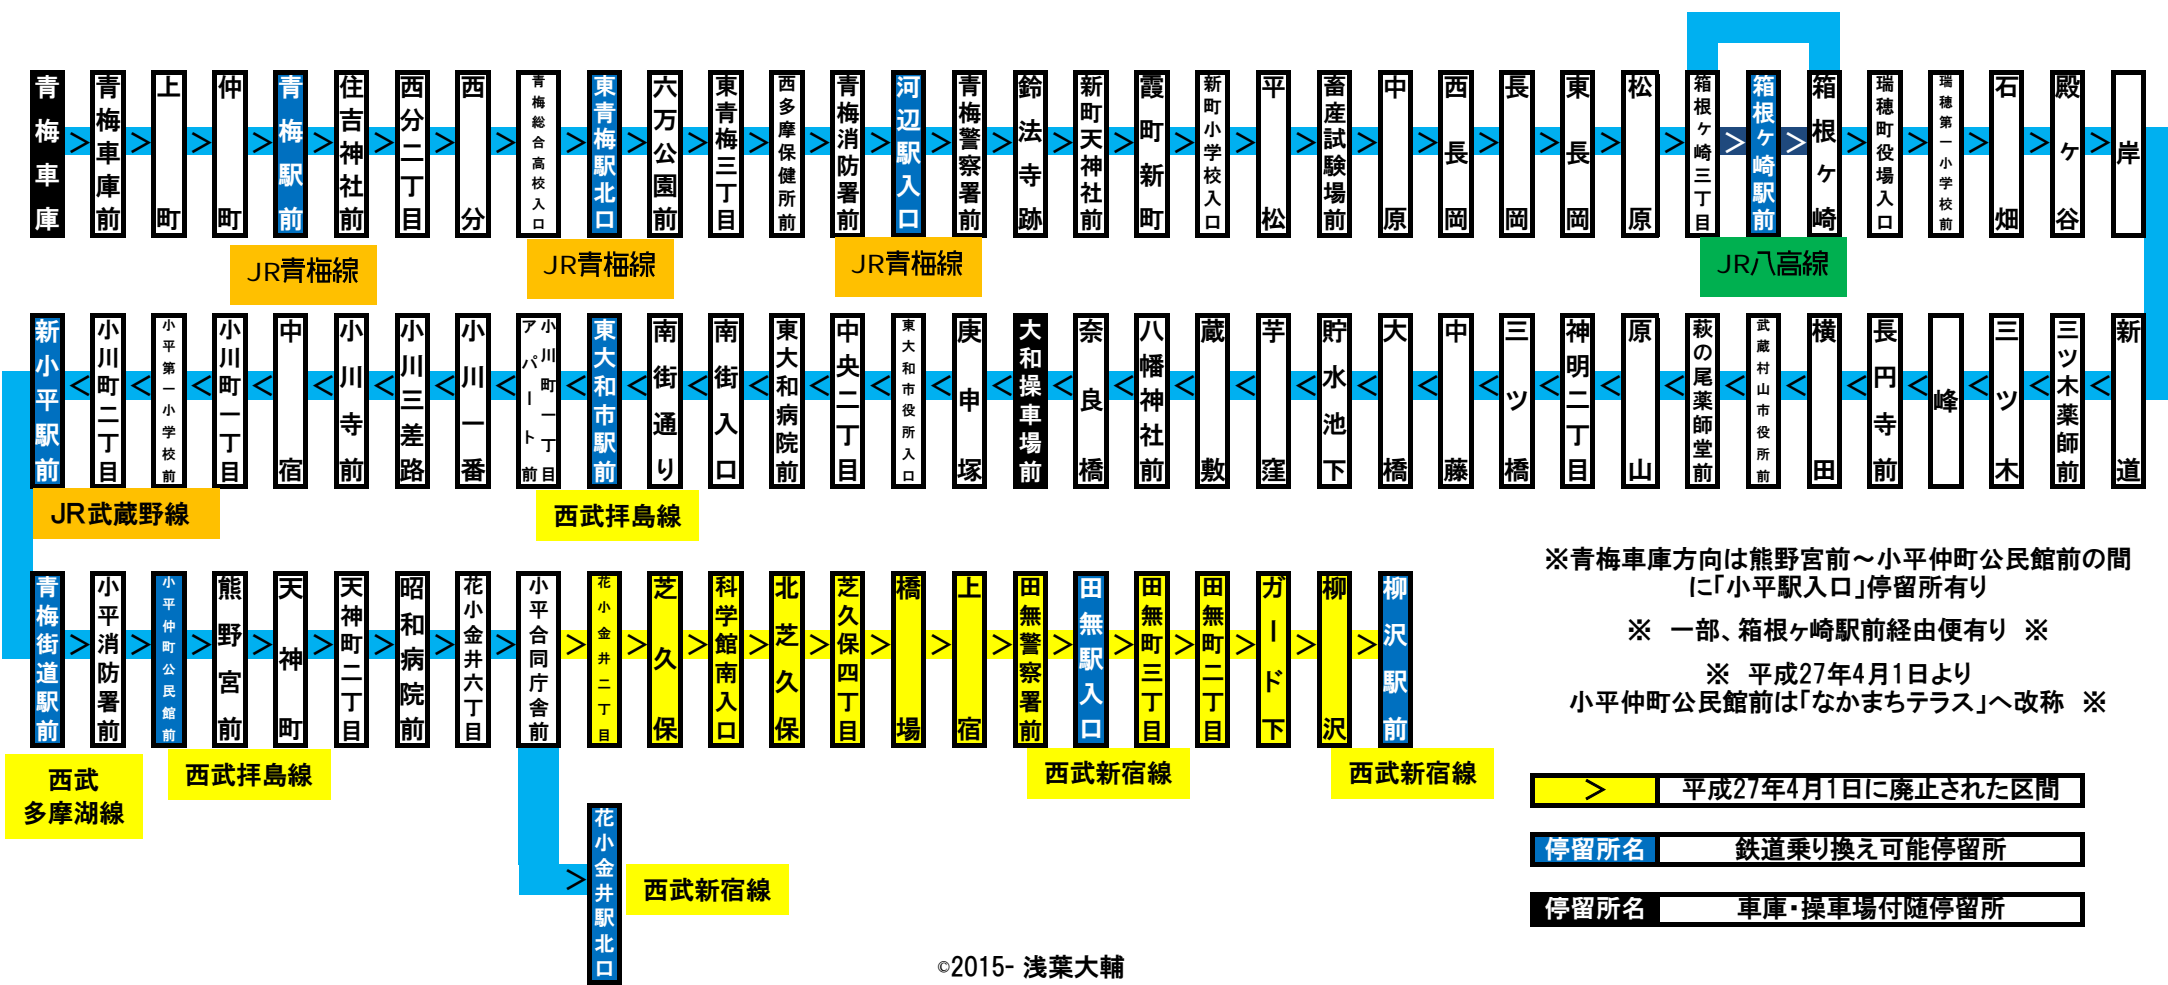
青梅車庫 青梅車庫前 上町 仲町 青梅駅前 住吉神社前 西分二丁目 西分 青梅総合高校入口 東青梅駅北口 六万公園前 東青梅三丁目 西多摩保健所前 青梅消防署前 河辺駅入口 青梅警察署前 鈴法寺跡 新町天神社前 霞町新町 新町小学校入口 平松 畜産試験場前 中原 西長岡 長岡 東長岡 松原 箱根ヶ崎三丁目 箱根ヶ崎駅前 箱根ヶ崎 瑞穂町役場入口 瑞穂第一小学校前 石畑 殿ヶ谷 岸

JR青梅線 JR青梅線 JR青梅線 JR八高線

新道 三ツ木薬師前 三ツ木 峰 長円寺前 横田 武蔵村山市役所前 萩の尾薬師堂前 原山 神明二丁目 三ツ橋 中藤 大橋 貯水池下 芋窪 蔵敷 八幡神社前 奈良橋 大和操車場前 庚申塚 東大和市役所入口 中央二丁目 東大和病院前 南街入口 南街通り 東大和市駅前 小川町一丁目アパート前 小川一番 小川三差路 小川寺前 中宿 小川町一丁目 小平第一小学校前 小川町二丁目 新小平駅前

JR武蔵野線 西武拝島線

青梅街道駅前 小平消防署前 小平仲町公民館前 熊野宮前 天神町 天神町二丁目 昭和病院前 花小金井六丁目 小平合同庁舎前 花小金井二丁目 芝久保 科学館南入口 北芝久保 芝久保四丁目 橋場 上宿 田無警察署前 田無駅入口 田無町三丁目 田無町二丁目 ガード下 柳沢 柳沢駅前

西武多摩湖線 西武拝島線 西武新宿線 西武新宿線

花小金井駅北口 西武新宿線

※青梅車庫方向は熊野宮前～小平仲町公民館前の間に「小平駅入口」停留所有り

※ 一部、箱根ヶ崎駅前経由便有り ※

※ 平成27年4月1日より小平仲町公民館前は「なかまちテラス」へ改称 ※

> 平成27年4月1日に廃止された区間

停留所名 鉄道乗り換え可能停留所

停留所名 車庫・操車場付随停留所

©2015- 浅葉大輔